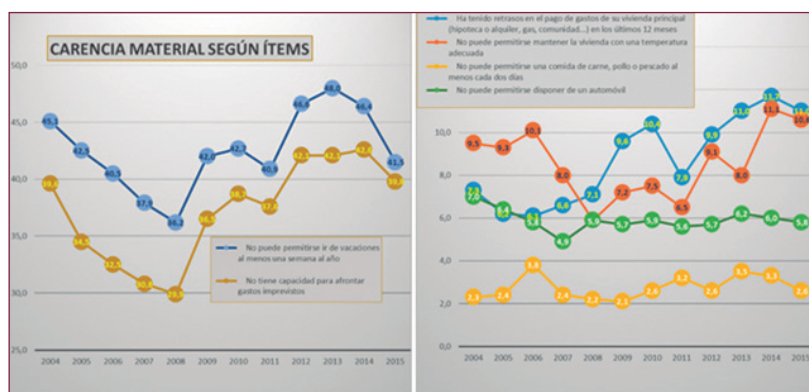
CARENCIA MATERIAL SEGÚN ÍTEMS

50,0
45,0
40,0
35,0
30,0
25,0

45,3 42,5 40,5 37,8 36,3 42,0 42,7 40,8 46,6 48,2 46,4 41,5

39,8 34,5 32,5 30,8 29,9 36,6 38,5 37,6 42,1 42,1 42,6 39,8

No puede permitirse ir de vacaciones al menos una semana al año

No tiene capacidad para afrontar gastos imprevistos

2004 2005 2006 2007 2008 2009 2010 2011 2012 2013 2014 2015

Ha tenido retrasos en el pago de gastos de su vivienda principal (hipoteca o alquiler, gas, comunidad...) en los últimos 12 meses

No puede permitirse mantener la vivienda con una temperatura adecuada

No puede permitirse una comida de carne, pollo o pescado al menos cada dos días

No puede permitirse disponer de un automóvil

10,0
8,0
6,0
4,0
2,0
0,0

9,5 9,3 10,1 8,0 5,9 7,2 7,5 6,5 9,1 8,0 11,1 10,6

7,4 6,2 6,1 6,6 7,1 9,6 10,4 7,8 9,9 11,0 11,7 11,0

7,2 6,4 5,8 4,9 5,9 5,7 5,9 5,6 5,7 6,2 6,0 5,8

2,3 2,4 3,8 2,4 2,2 2,1 2,6 3,2 2,6 3,5 3,3 2,6

2004 2005 2006 2007 2008 2009 2010 2011 2012 2013 2014 2015